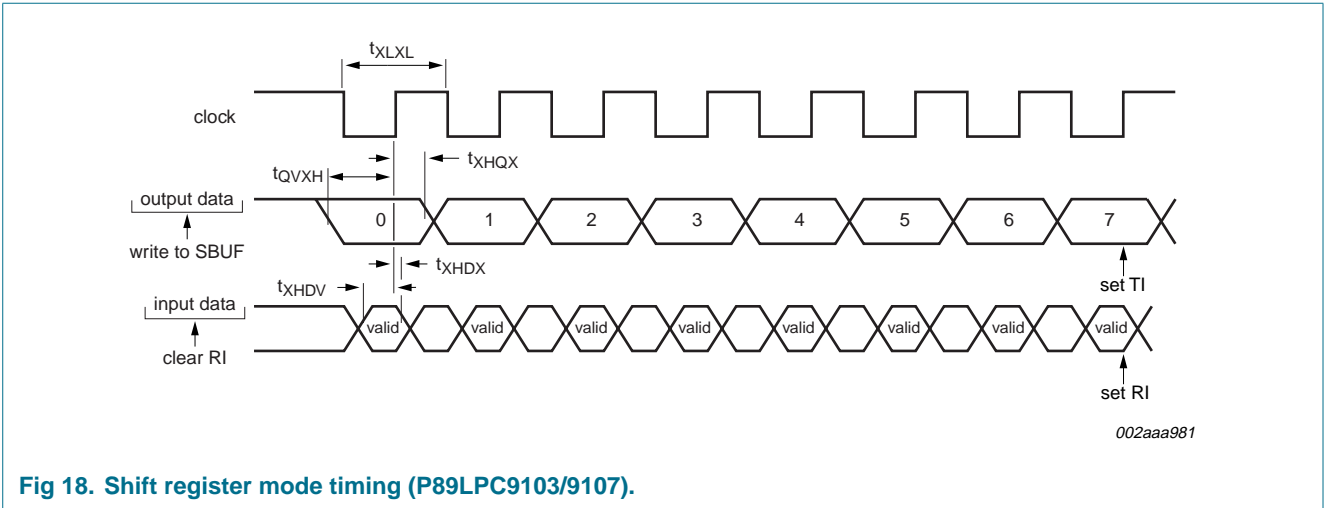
$t_{XLXL}$

clock

$t_{QVXH}$

$t_{XHQX}$

output data

0 1 2 3 4 5 6 7

write to SBUF

$t_{XHDX}$

$t_{XHDV}$

set TI

input data

valid valid valid valid valid valid valid valid

clear RI

set RI

002aaa981

Fig 18. Shift register mode timing (P89LPC9103/9107).